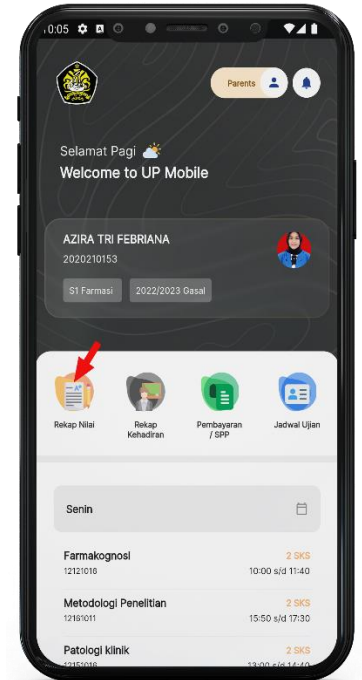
10:05

Parents

Selamat Pagi
Welcome to UP Mobile

AZIRA TRI FEBRIANA
2020210153
S1 Farmasi
2022/2023 Gasal

Rekap Nilai
Rekap Kehadiran
Pembayaran / SPP
Jadwal Ujian

Senin

Farmakognosi
12121016
2 SKS
10:00 s/d 11:40

Metodologi Penelitian
12161011
2 SKS
15:50 s/d 17:30

Patologi klinik
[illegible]
2 SKS
13:00 s/d 14:40